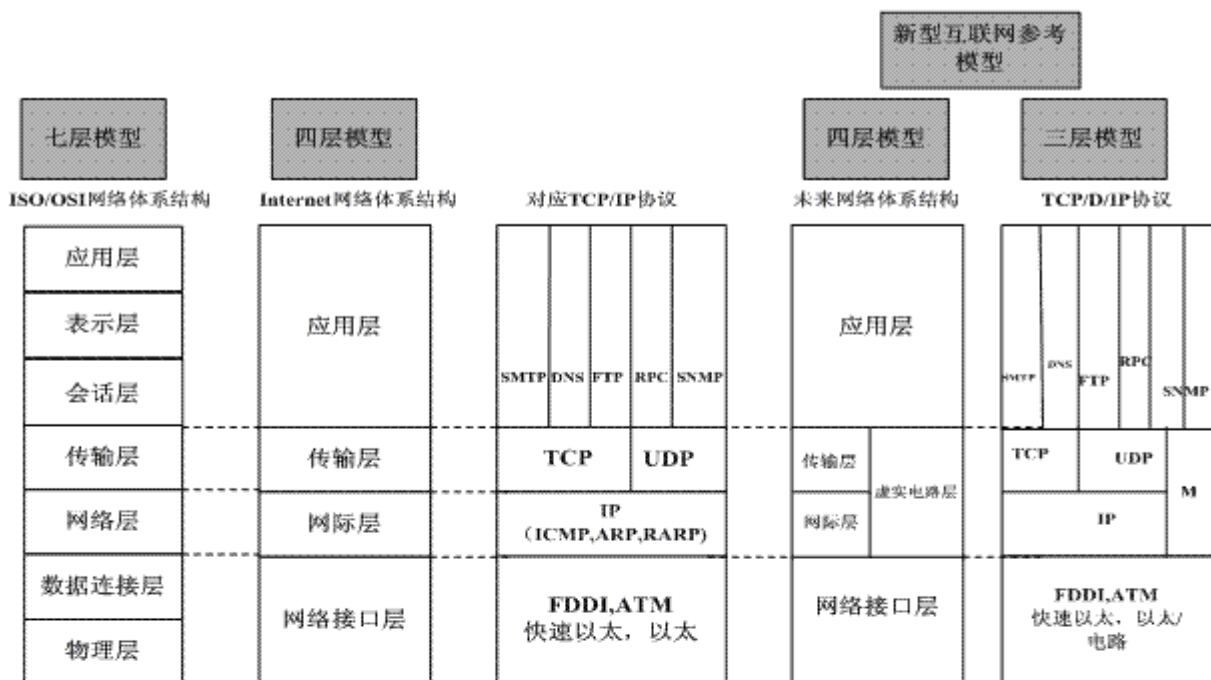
新型互联网参考模型

七层模型
ISO/OSI网络体系结构

应用层
表示层
会话层
传输层
网络层
数据连接层
物理层

四层模型
Internet网络体系结构

应用层
传输层
网际层
网络接口层

对应TCP/IP协议

SMTP DNS FTP RPC SNMP
TCP UDP
IP (ICMP,ARP,RARP)
FDDI,ATM 快速以太，以太

四层模型
未来网络体系结构

应用层
传输层
网际层
虚实电路层
网络接口层

三层模型
TCP/D/IP协议

SMTP DNS FTP RPC SNMP
TCP UDP
M
IP
FDDI,ATM 快速以太，以太/电路